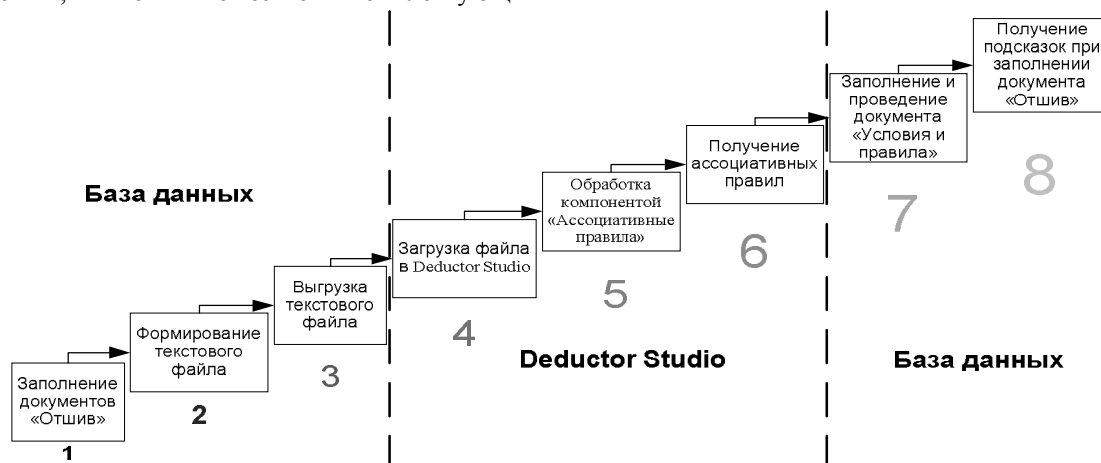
База данных

Заполнение документов «Отшив»

1

Формирование текстового файла

2

Выгрузка текстового файла

3

Загрузка файла в Deductor Studio

4

Обработка компонентой «Ассоциативные правила»

5

Получение ассоциативных правил

6

Deductor Studio

Заполнение и проведение документа «Условия и правила»

7

Получение подсказок при заполнении документа «Отшив»

8

База данных